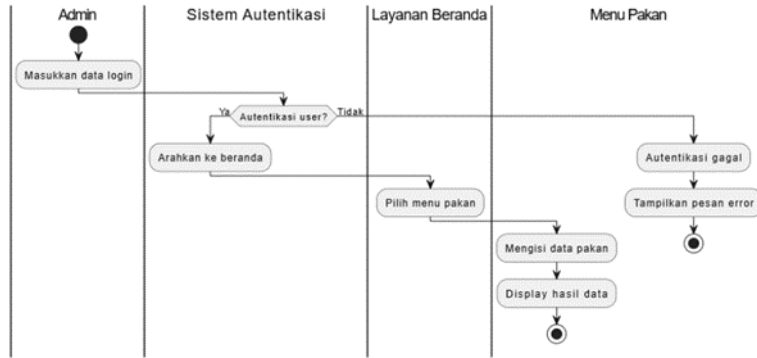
Admin

Sistem Autentikasi

Layanan Beranda

Menu Pakan

Masukkan data login

Ya

Autentikasi user?

Tidak

Arahkan ke beranda

Autentikasi gagal

Pilih menu pakan

Tampilkan pesan error

Mengisi data pakan

Display hasil data